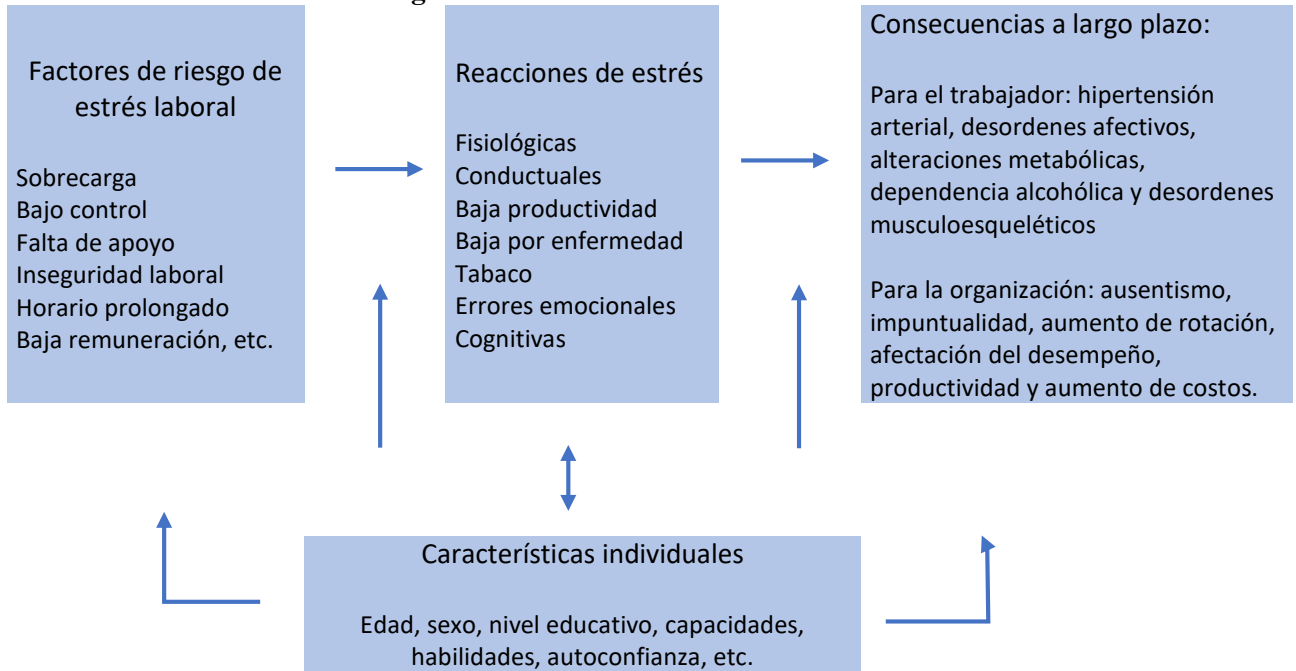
Factores de riesgo de estrés laboral

Sobrecarga
Bajo control
Falta de apoyo
Inseguridad laboral
Horario prolongado
Baja remuneración, etc.

Reacciones de estrés

Fisiológicas
Conductuales
Baja productividad
Baja por enfermedad
Tabaco
Errores emocionales
Cognitivas

Consecuencias a largo plazo:

Para el trabajador: hipertensión arterial, desordenes afectivos, alteraciones metabólicas, dependencia alcohólica y desordenes musculoesqueléticos

Para la organización: ausentismo, impuntualidad, aumento de rotación, afectación del desempeño, productividad y aumento de costos.

Características individuales

Edad, sexo, nivel educativo, capacidades, habilidades, autoconfianza, etc.